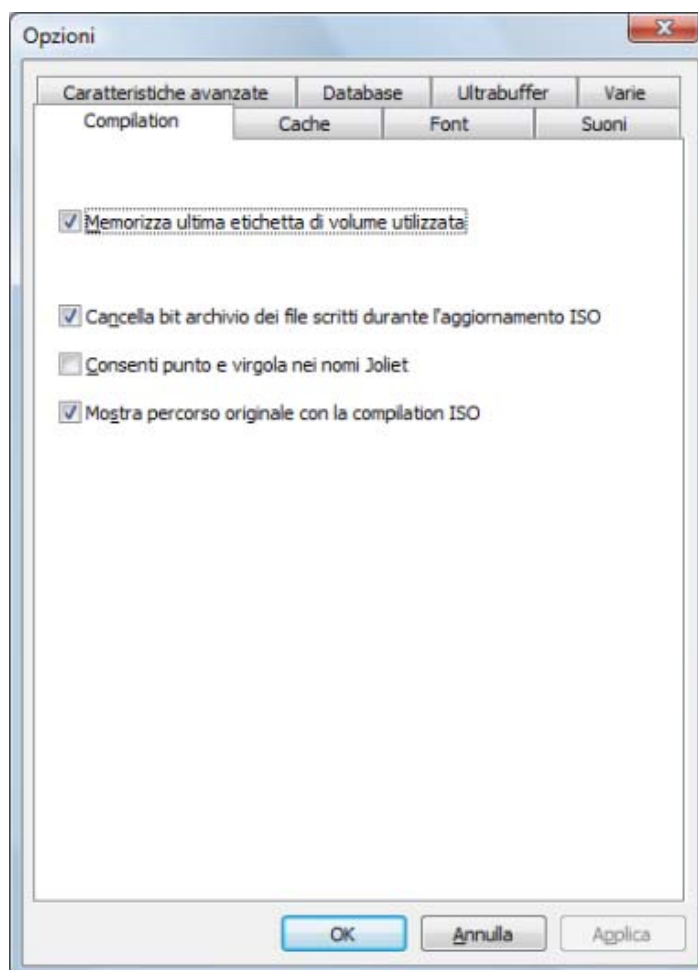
Opzioni

Caratteristiche avanzate | Database | Ultrabuffer | Varie
Compilation | Cache | Font | Suoni

Memorizza ultima etichetta di volume utilizzata

Cancella bit archivio dei file scritti durante l'aggiornamento ISO

Consenti punto e virgola nei nomi Joliet

Mostra percorso originale con la compilation ISO

OK
Annulla
Applica